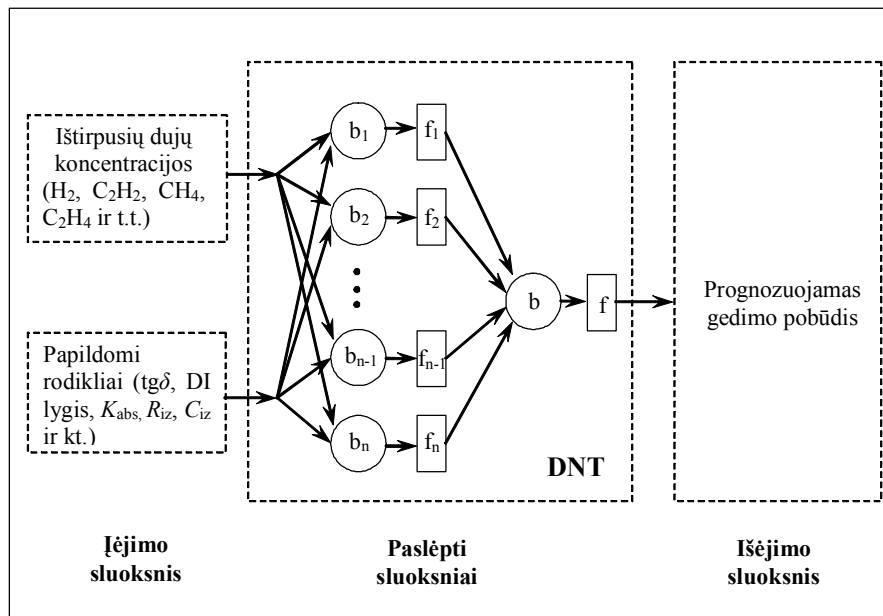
Ištirpusių dujų koncentracijos ($H_2$, $C_2H_2$, $CH_4$, $C_2H_4$ ir t.t.)

Papildomi rodikliai (tg$\delta$, DI lygis, $K_{abs}$, $R_{iz}$, $C_{iz}$ ir kt.)

$b_1$
$f_1$
$b_2$
$f_2$
$b_{n-1}$
$f_{n-1}$
$b_n$
$f_n$
b
f

DNT

Prognozuojamas gedimo pobūdis

Įėjimo sluoksnis

Paslėpti sluoksniai

Išėjimo sluoksnis